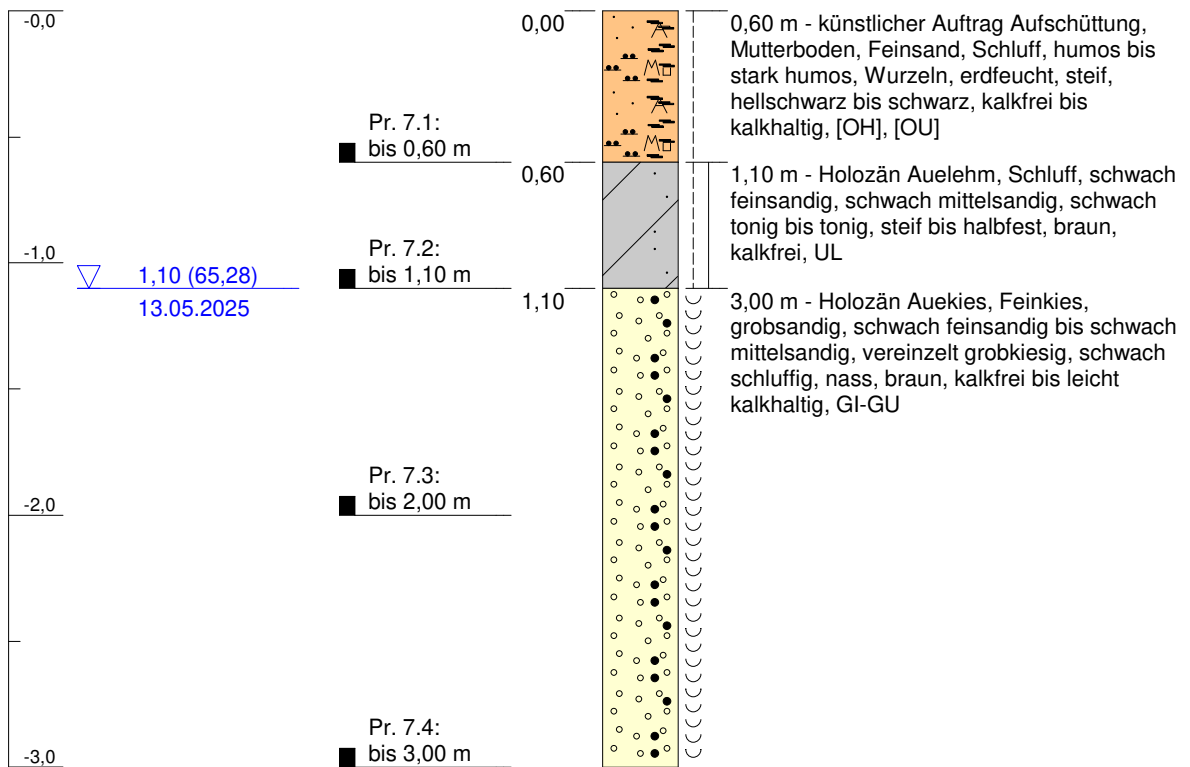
-0,0

-1,0

-2,0

-3,0

1,10 (65,28)
13.05.2025

Pr. 7.1:
bis 0,60 m

Pr. 7.2:
bis 1,10 m

Pr. 7.3:
bis 2,00 m

Pr. 7.4:
bis 3,00 m

0,00

0,60

1,10

0,60 m - künstlicher Auftrag Aufschüttung, Mutterboden, Feinsand, Schluff, humos bis stark humos, Wurzeln, erdfeucht, steif, hellschwarz bis schwarz, kalkfrei bis kalkhaltig, [OH], [OU]

1,10 m - Holozän Auelehm, Schluff, schwach feinsandig, schwach mittelsandig, schwach tonig bis tonig, steif bis halbfest, braun, kalkfrei, UL

3,00 m - Holozän Auekies, Feinkies, grobsandig, schwach feinsandig bis schwach mittelsandig, vereinzelt grobkiesig, schwach schluffig, nass, braun, kalkfrei bis leicht kalkhaltig, GI-GU